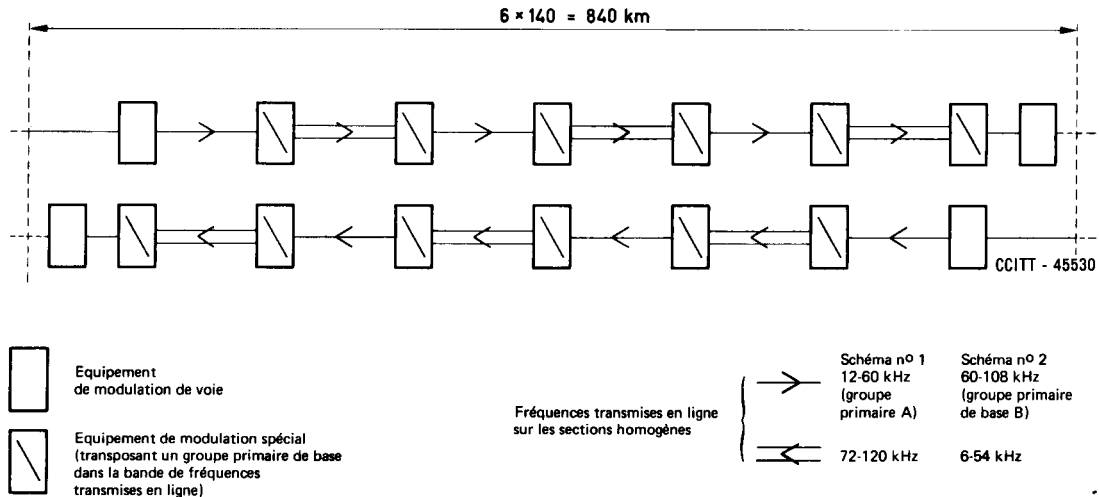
6 × 140 = 840 km

CCITT - 45530

Equipement de modulation de voie

Equipement de modulation spécial (transposant un groupe primaire de base dans la bande de fréquences transmises en ligne)

Fréquences transmises en ligne sur les sections homogènes

| | Schéma nº 1 | Schéma nº 2 |
|---|---|---|
| → | 12-60 kHz (groupe primaire A) | 60-108 kHz (groupe primaire de base B) |
| ⇐ | 72-120 kHz | 6-54 kHz |